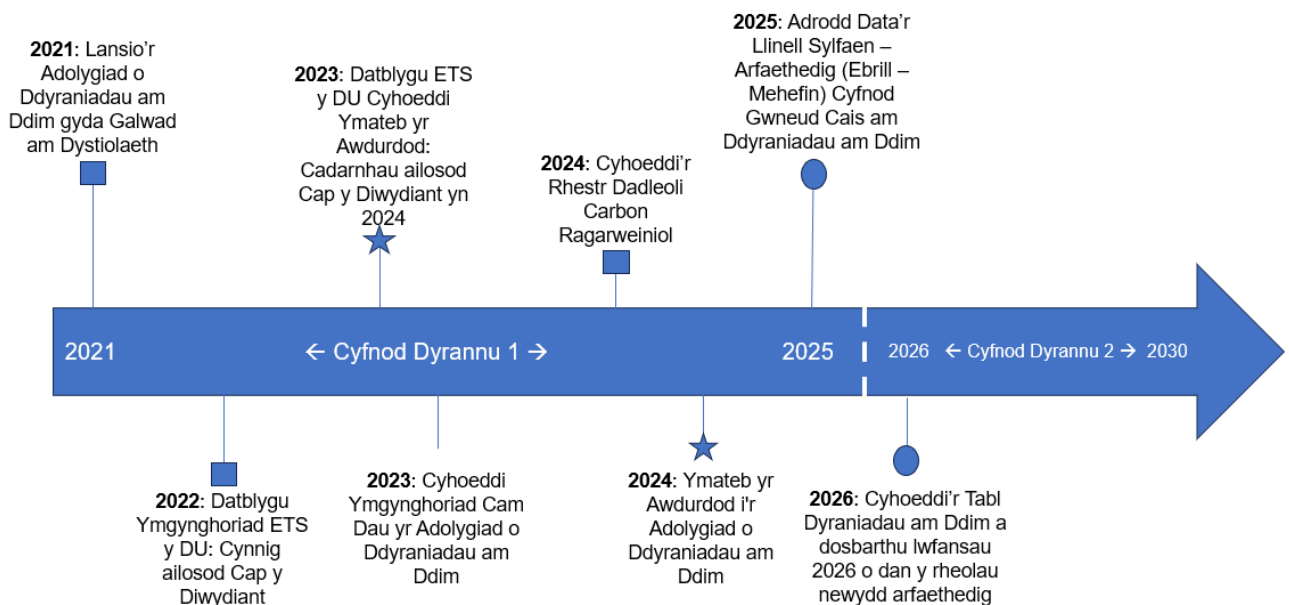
**2021**: Lansio'r Adolygiad o Ddyraniadau am Ddim gyda Galwad am Dystiolaeth

**2023**: Datblygu ETS y DU Cyhoeddi Ymateb yr Awdurdod: Cadarnhau ailosod Cap y Diwydiant yn 2024

**2024**: Cyhoeddi'r Rhestr Dadleoli Carbon Ragarweiniol

**2025**: Adrodd Data'r Llinell Sylfaen – Arfaethedig (Ebrill – Mehefin) Cyfnod Gwneud Cais am Ddyraniadau am Ddim

2021 ← Cyfnod Dyrannu 1 → 2025

2026 ← Cyfnod Dyrannu 2 → 2030

**2022**: Datblygu Ymgynghoriad ETS y DU: Cynnig ailosod Cap y Diwydiant

**2023**: Cyhoeddi Ymgynghoriad Cam Dau yr Adolygiad o Ddyraniadau am Ddim

**2024**: Ymateb yr Awdurdod i'r Adolygiad o Ddyraniadau am Ddim

**2026**: Cyhoeddi'r Tabl Dyraniadau am Ddim a dosbarthu lwfansau 2026 o dan y rheolau newydd arfaethedig